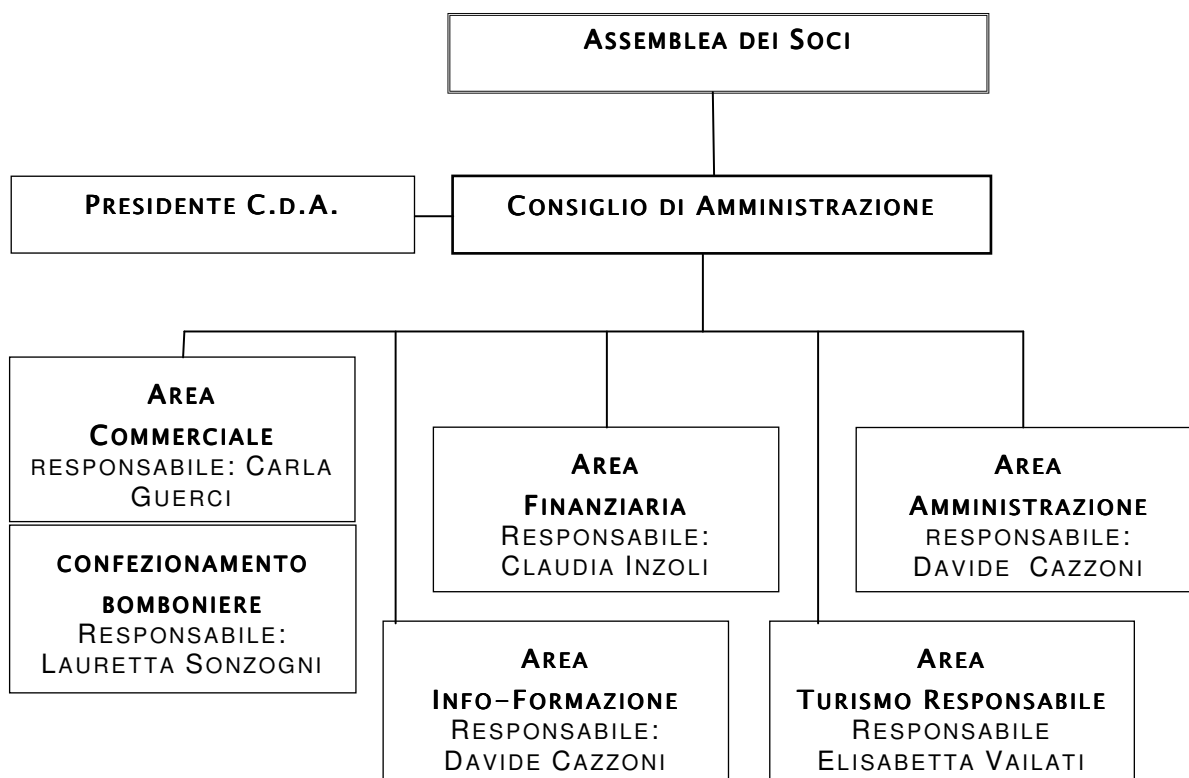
ASSEMBLEA DEI SOCI

PRESIDENTE C.D.A.

CONSIGLIO DI AMMINISTRAZIONE

AREA
COMMERCIALE
RESPONSABILE: CARLA GUERCI

CONFEZIONAMENTO
BOMBONIERE
RESPONSABILE:
LAURETTA SONZOGNI

AREA
FINANZIARIA
RESPONSABILE:
CLAUDIA INZOLI

AREA
AMMINISTRAZIONE
RESPONSABILE:
DAVIDE CAZZONI

AREA
INFO-FORMAZIONE
RESPONSABILE:
DAVIDE CAZZONI

AREA
TURISMO RESPONSABILE
RESPONSABILE
ELISABETTA VAILATI